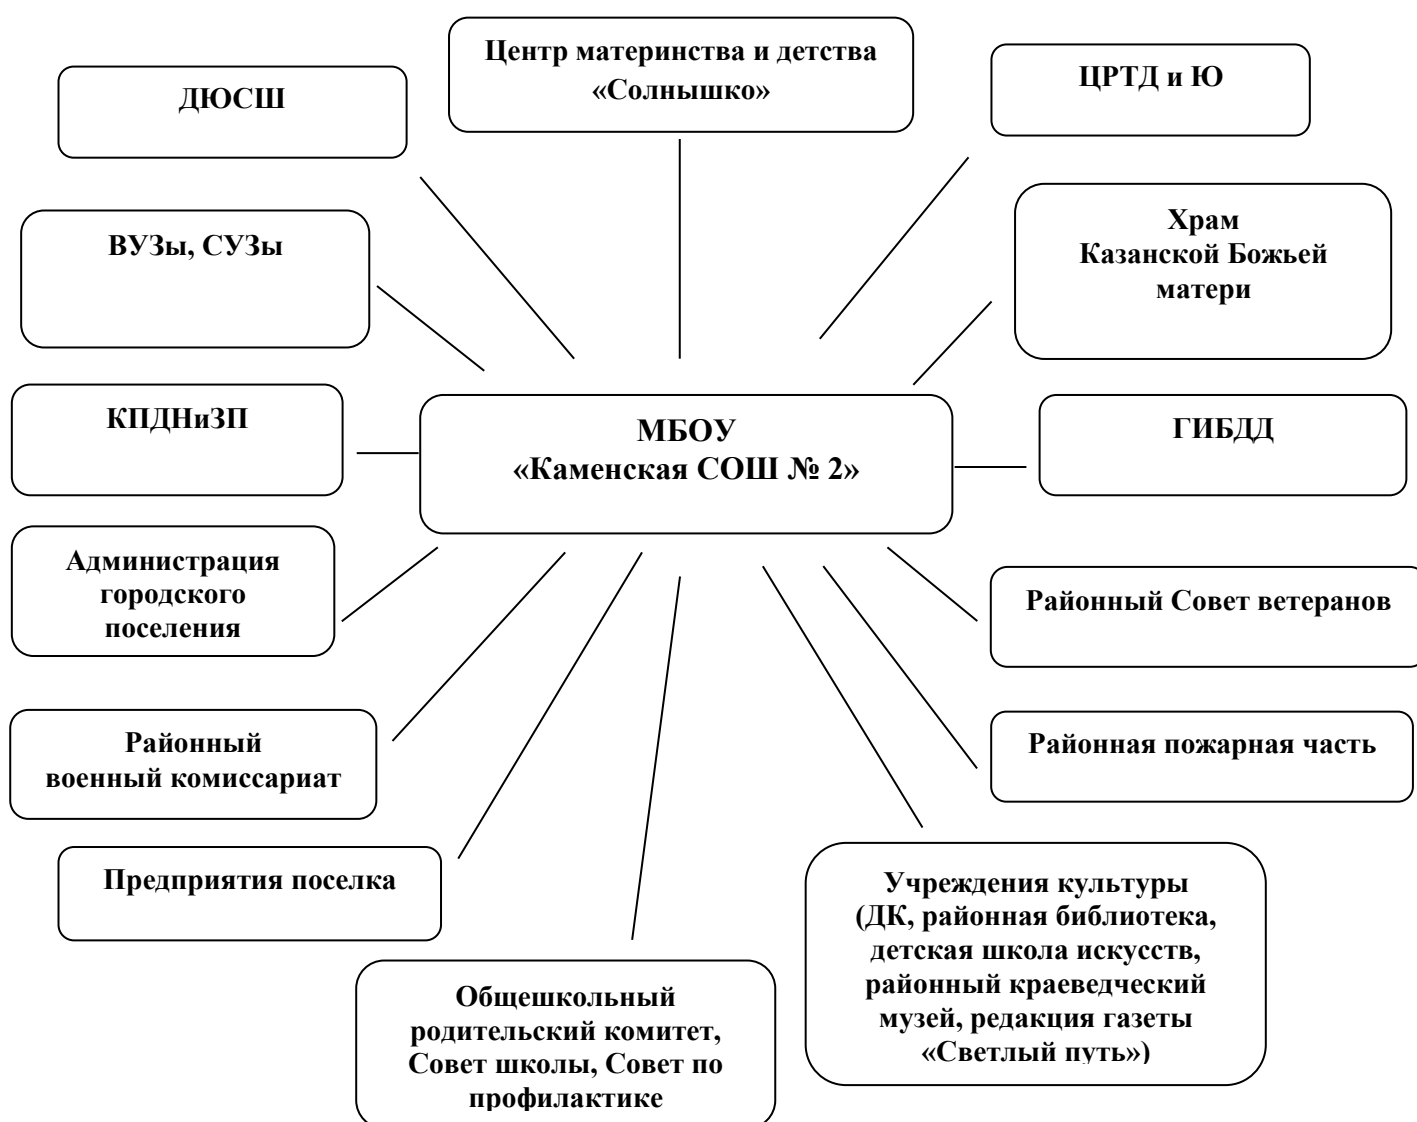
Центр материнства и детства «Солнышко»

ДЮСШ

ЦРТД и Ю

Храм Казанской Божьей матери

ВУЗы, СУЗы

КПДНиЗП

МБОУ «Каменская СОШ № 2»

ГИБДД

Администрация городского поселения

Районный Совет ветеранов

Районный военный комиссариат

Районная пожарная часть

Предприятия поселка

Учреждения культуры (ДК, районная библиотека, детская школа искусств, районный краеведческий музей, редакция газеты «Светлый путь»)

Общешкольный родительский комитет, Совет школы, Совет по профилактике